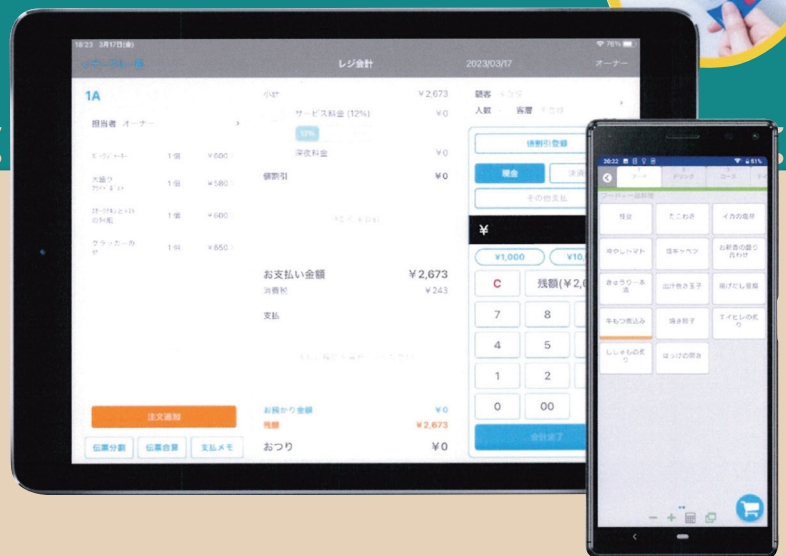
16:33 3月17日(金)

レジ会計

2023/03/17

オーナー

1A

担当者 オーナー

ビーツジャーキー 1個 ¥600

大盛りフライドポテト 1個 ¥580

ステーキ丼 1個 ¥600

クラッカーカナッペ 1個 ¥650

小計 ¥2,673

サービス料金 (12%) ¥0

12%

深夜料金 ¥0

値割引 ¥0

お支払い金額 ¥2,673

消費税 ¥243

支払

お預かり金額 ¥0

残額 ¥2,673

おつり ¥0

注文追加

伝票分割

伝票合算

支払メモ

顧客

人数

客層

値割引登録

現金

その他支払

¥

¥1,000

¥10,

C

残額(¥2,6

7

8

4

5

1

2

0

00

会計完了

16:22

81%

フード

ドリンク

コース

枝豆

たこわさ

イカの塩辛

冷やしトマト

塩キャベツ

お新香の盛り合わせ

きゅうりの一本漬

出汁巻き玉子

揚げだし豆腐

牛もつ煮込み

焼き餃子

エイヒレの炙り

ししゃもの炙り

ほっけの開き